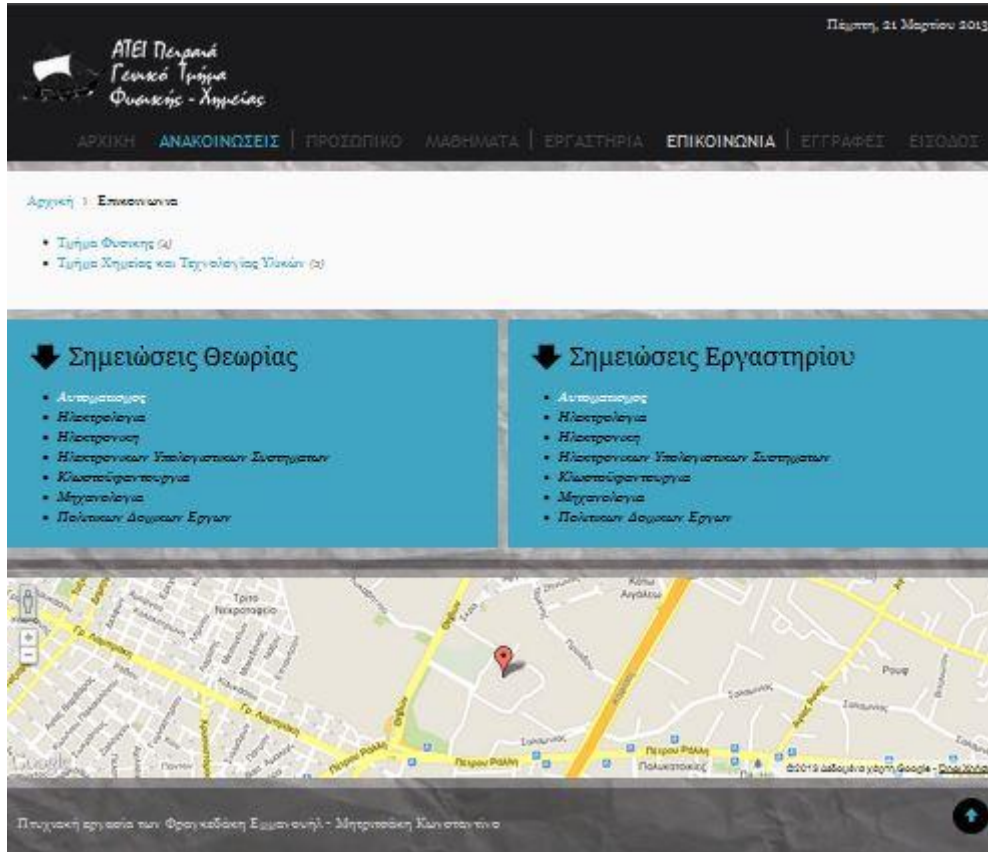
Πέμπτη, 21 Μαρτίου 2013

ΑΤΕΙ Πειραιά
Γενικό Τμήμα
Φυσικής - Χημείας

ΑΡΧΙΚΗ | ΑΝΑΚΟΙΝΩΣΕΙΣ | ΠΡΟΣΩΠΙΚΟ | ΜΑΘΗΜΑΤΑ | ΕΡΓΑΣΤΗΡΙΑ | ΕΠΙΚΟΙΝΩΝΙΑ | ΕΓΓΡΑΦΕΣ | ΕΙΣΟΔΟΣ

Αρχική › Επικοινωνία

- Τμήμα Φυσικης (4)
- Τμήμα Χημείας και Τεχνολογίας Υλικών (2)

Σημειώσεις Θεωρίας

- Αυτοματισμος
- Ηλεκτρολογια
- Ηλεκτρονικη
- Ηλεκτρονικων Υπολογιστικων Συστηματων
- Κλωστοϋφαντουργια
- Μηχανολογια
- Πολιτικων Δομικων Εργων

Σημειώσεις Εργαστηρίου

- Αυτοματισμος
- Ηλεκτρολογια
- Ηλεκτρονικη
- Ηλεκτρονικων Υπολογιστικων Συστηματων
- Κλωστοϋφαντουργια
- Μηχανολογια
- Πολιτικων Δομικων Εργων

Τρίτο Νεκροταφείο
Κάτω Αιγάλεω
Γρ. Λαμπράκη
Θηβών
Πέτρου Ράλλη
Πολυκατοικίες
Ρουφ
Google
©2013 Δεδομένα χάρτη Google - Όροι Χρήσης

Πτυχιακή εργασία των Φραγκιαδάκη Εμμανουήλ - Μητροπάκη Κωνσταντίνο